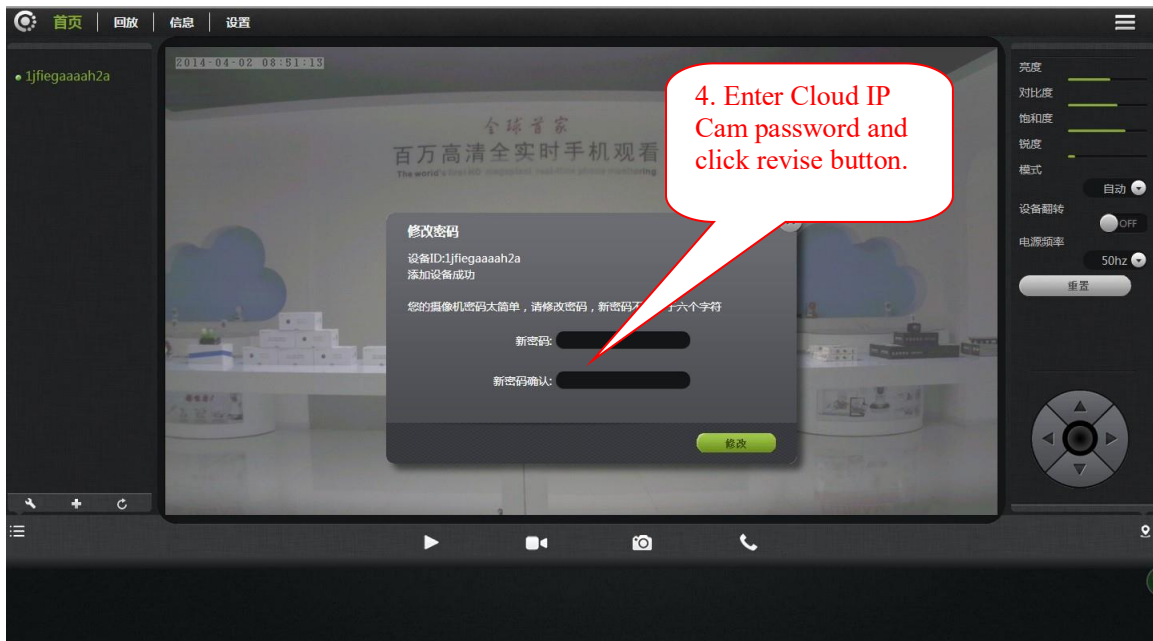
首页 | 回放 | 信息 | 设置

1jfiegaaaah2a

2014-04-02 08:51:13

全球首家
百万高清全实时手机观看
The world's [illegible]

4. Enter Cloud IP Cam password and click revise button.

修改密码
设备ID:1jfiegaaaah2a
添加设备成功
您的摄像机密码太简单，请修改密码，新密码不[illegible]六个字符
新密码:
新密码确认:
修改

亮度
对比度
饱和度
锐度
模式
自动
设备翻转
OFF
电源频率
50hz
重置